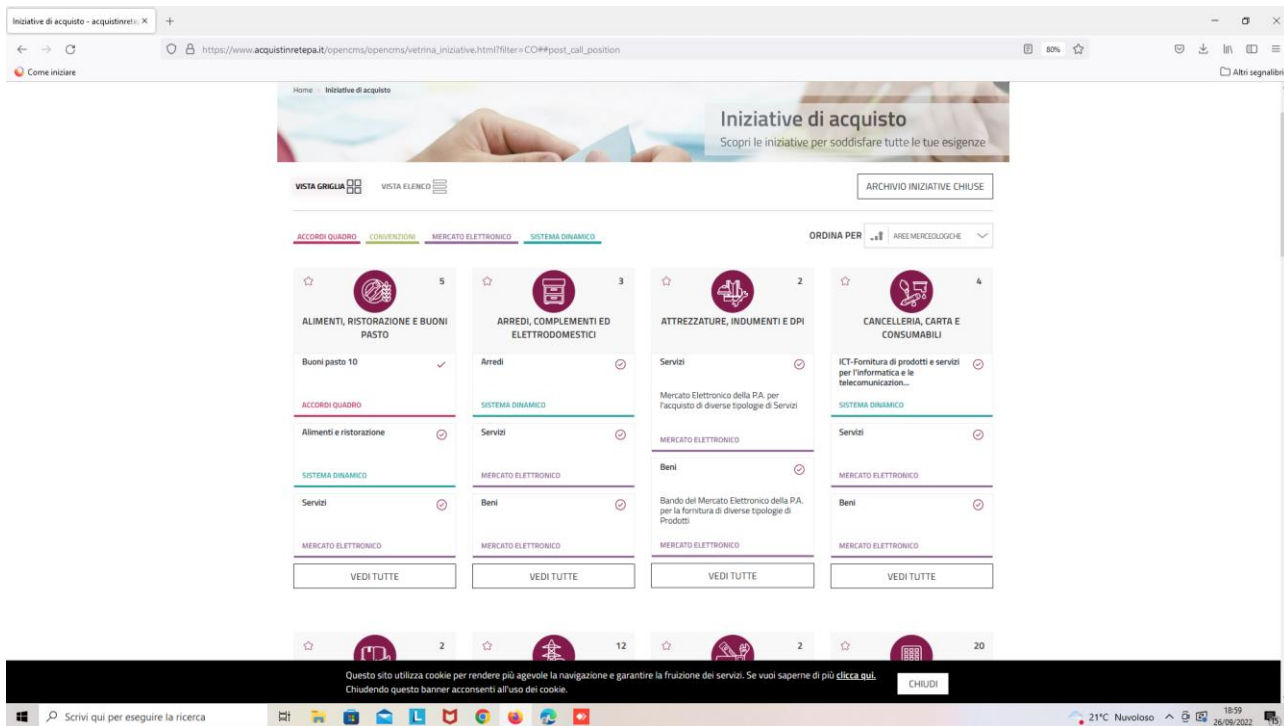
Iniziative di acquisto - acquistinrete ×  +

https://www.acquistinretepa.it/opencms/opencms/vetrina_iniziative.html?filter=CO#!#post_call_position

80%

Come iniziare

Altri segnalibri

Home > Iniziative di acquisto

Iniziative di acquisto
Scopri le iniziative per soddisfare tutte le tue esigenze

VISTA GRIGLIA   VISTA ELENCO

ARCHIVIO INIZIATIVE CHIUSE

ACCORDI QUADRO   CONVENZIONI   MERCATO ELETTRONICO   SISTEMA DINAMICO

ORDINA PER   AREE MERCEOLOGICHE

5
ALIMENTI, RISTORAZIONE E BUONI PASTO

Buoni pasto 10
ACCORDI QUADRO

Alimenti e ristorazione
SISTEMA DINAMICO

Servizi
MERCATO ELETTRONICO

VEDI TUTTE

3
ARREDI, COMPLEMENTI ED ELETTRODOMESTICI

Arredi
SISTEMA DINAMICO

Servizi
MERCATO ELETTRONICO

Beni
MERCATO ELETTRONICO

VEDI TUTTE

2
ATTREZZATURE, INDUMENTI E DPI

Servizi
Mercato Elettronico della P.A. per l'acquisto di diverse tipologie di Servizi
MERCATO ELETTRONICO

Beni
Bando del Mercato Elettronico della P.A. per la fornitura di diverse tipologie di Prodotti
MERCATO ELETTRONICO

VEDI TUTTE

4
CANCELLERIA, CARTA E CONSUMABILI

ICT-Fornitura di prodotti e servizi per l'informatica e le telecomunicazion...
SISTEMA DINAMICO

Servizi
MERCATO ELETTRONICO

Beni
MERCATO ELETTRONICO

VEDI TUTTE

2   12   2   20

Questo sito utilizza cookie per rendere più agevole la navigazione e garantire la fruizione dei servizi. Se vuoi saperne di più clicca qui. Chiudendo questo banner acconsenti all'uso dei cookie.

CHIUDI

Scrivi qui per eseguire la ricerca

21°C Nuvoloso   18:59 26/09/2022